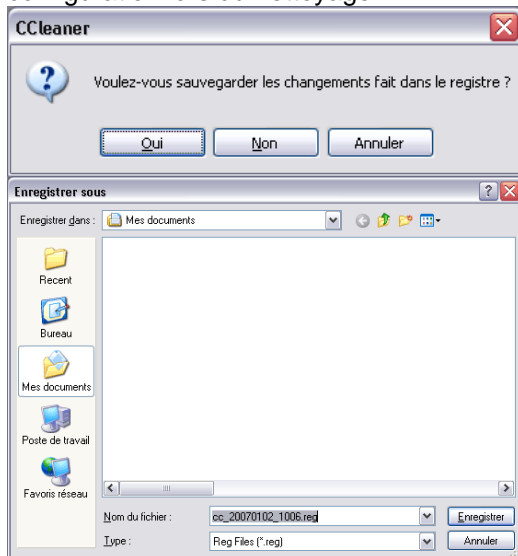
CCleaner

Voulez-vous sauvegarder les changements fait dans le registre ?

Oui
Non
Annuler

Enregistrer sous

Enregistrer dans :
Mes documents

Recent
Bureau
Mes documents
Poste de travail
Favoris réseau

Nom du fichier :
cc_20070102_1006.reg
Enregistrer

Type :
Reg Files (*.reg)
Annuler